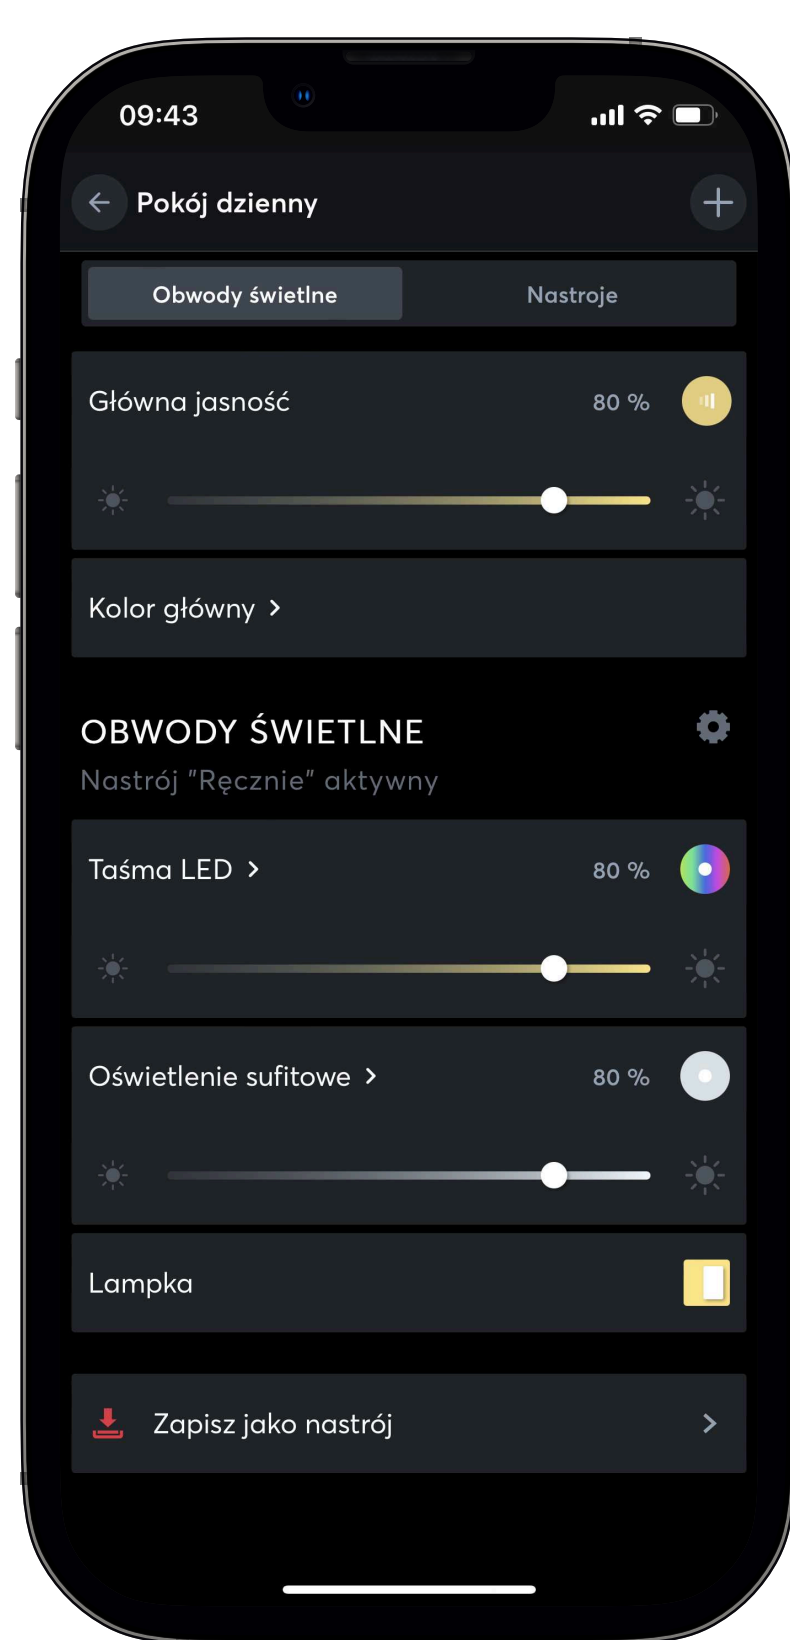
09:43

Pokój dzienny

Obwody świetlne

Nastroje

Główna jasność

80 %

Kolor główny >

OBWODY ŚWIETLNE

Nastrój "Ręcznie" aktywny

Taśma LED >

80 %

Oświetlenie sufitowe >

80 %

Lampka

Zapisz jako nastrój